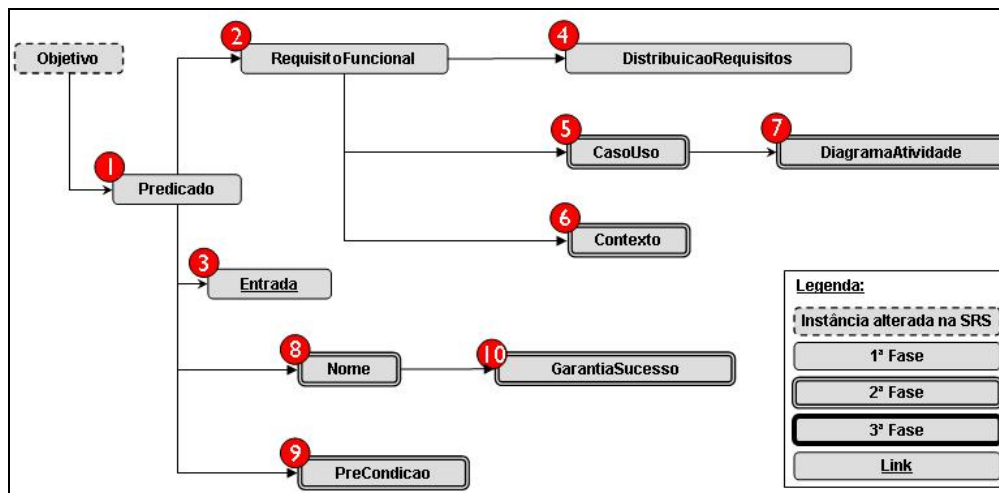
Objetivo

2 RequisitoFuncional

4 DistribuicaoRequisitos

1 Predicado

5 CasoUso

7 DiagramaAtividade

6 Contexto

3 Entrada

8 Nome

10 GarantiaSucesso

9 PreCondicao

Legenda:

Instância alterada na SRS

1ª Fase

2ª Fase

3ª Fase

Link